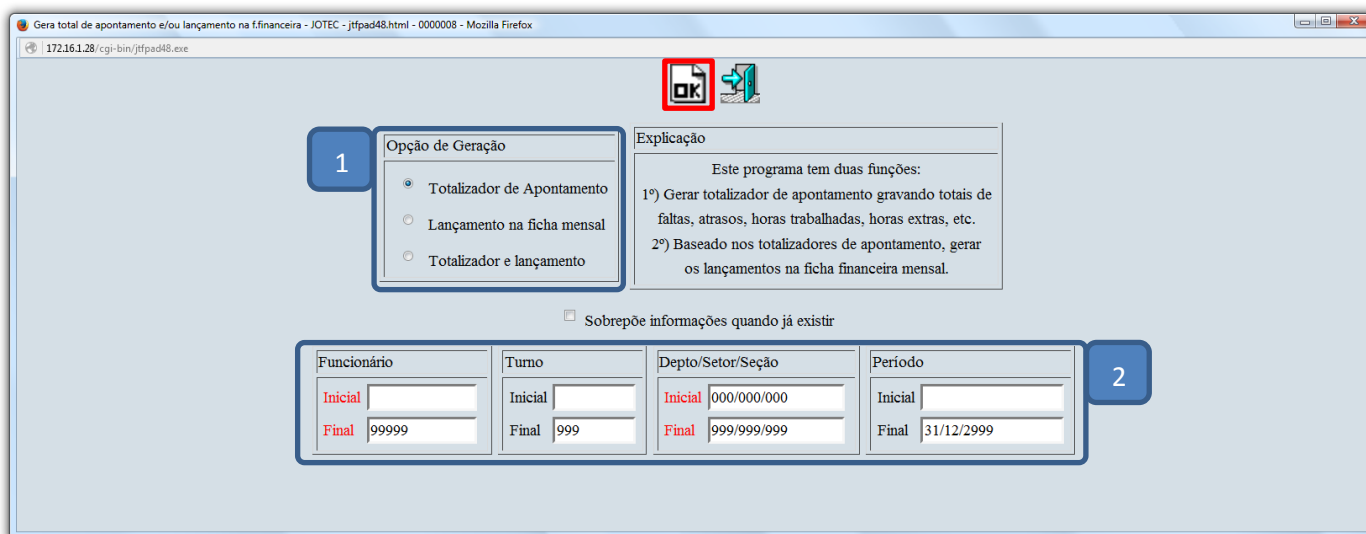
Gera total de apontamento e/ou lançamento na f.financeira - JOTEC - jtfpad48.html - 0000008 - Mozilla Firefox

172.16.1.28/cgi-bin/jtfpad48.exe

OK

1

Opção de Geração

Totalizador de Apontamento

Lançamento na ficha mensal

Totalizador e lançamento

Explicação

Este programa tem duas funções:
1º) Gerar totalizador de apontamento gravando totais de faltas, atrasos, horas trabalhadas, horas extras, etc.
2º) Baseado nos totalizadores de apontamento, gerar os lançamentos na ficha financeira mensal.

Sobrepõe informações quando já existir

| Funcionário | | Turno | | Depto/Setor/Seção | | Período | |
|---|---|---|---|---|---|---|---|
| Inicial | | Inicial | | Inicial | 000/000/000 | Inicial | |
| Final | 99999 | Final | 999 | Final | 999/999/999 | Final | 31/12/2999 |

2